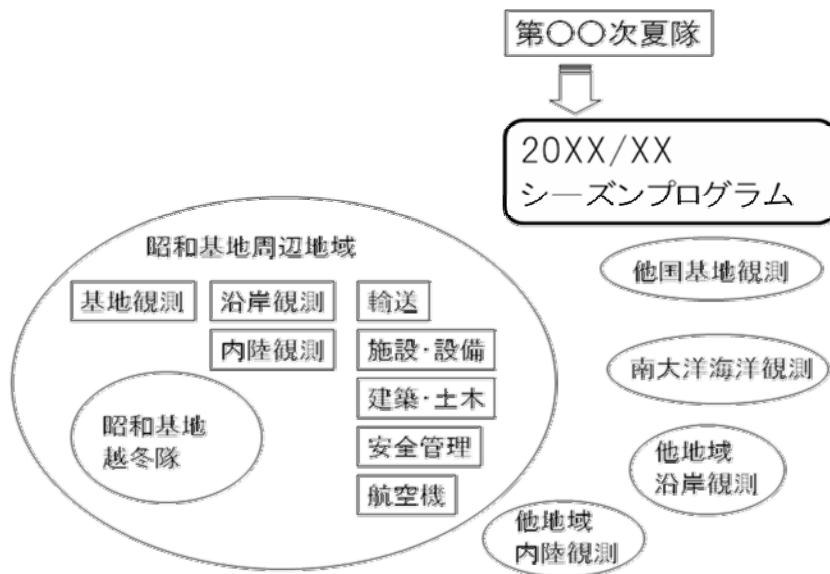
第〇〇次夏隊

20XX/XX
シーズンプログラム

昭和基地周辺地域

基地観測

沿岸観測

内陸観測

輸送

施設·設備

建築·土木

安全管理

航空機

昭和基地
越冬隊

他国基地観測

南大洋海洋観測

他地域
沿岸観測

他地域
内陸観測